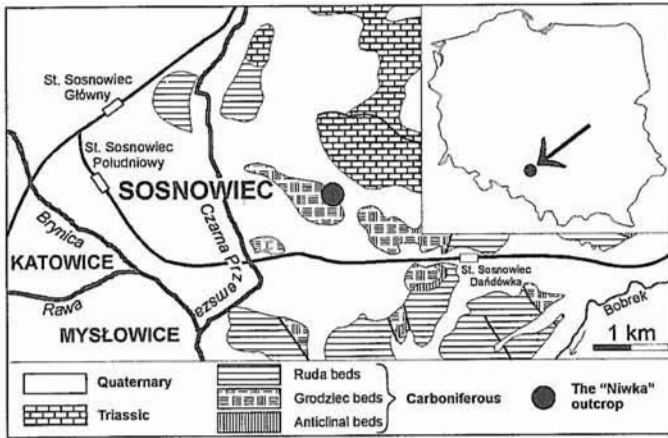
St. Sosnowiec Główny

St. Sosnowiec Południowy

SOSNOWIEC

Czarna Przemsza

Brynica

KATOWICE

Rawa

MYSŁOWICE

St. Sosnowiec Dańdówka

Bobrek

1 km

Quaternary

Triassic

Ruda beds

Grodziec beds

Anticlinal beds

Carboniferous

The "Niwka" outcrop